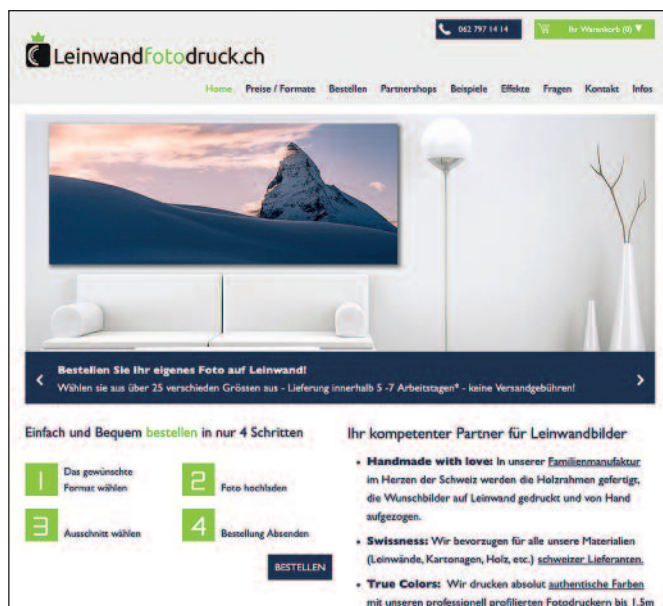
062 797 14 14

Ihr Warenkorb (0)

Leinwandfotodruck.ch

Home Preise / Formate Bestellen Partnershops Beispiele Effekte Fragen Kontakt Infos

Bestellen Sie Ihr eigenes Foto auf Leinwand!

Wählen sie aus über 25 verschieden Grössen aus - Lieferung innerhalb 5 -7 Arbeitstagen* - keine Versandgebühren!

Einfach und Bequem bestellen in nur 4 Schritten

1 Das gewünschte Format wählen

2 Foto hochladen

3 Ausschnitt wählen

4 Bestellung Absenden

BESTELLEN

Ihr kompetenter Partner für Leinwandbilder

• Handmade with love: In unserer Familienmanufaktur im Herzen der Schweiz werden die Holzrahmen gefertigt, die Wunschbilder auf Leinwand gedruckt und von Hand aufgezogen.

• Swissness: Wir bevorzugen für alle unsere Materialien (Leinwände, Kartonagen, Holz, etc.) schweizer Lieferanten.

• True Colors: Wir drucken absolut authentische Farben mit unseren professionell profilierten Fotodruckern bis 1.5m